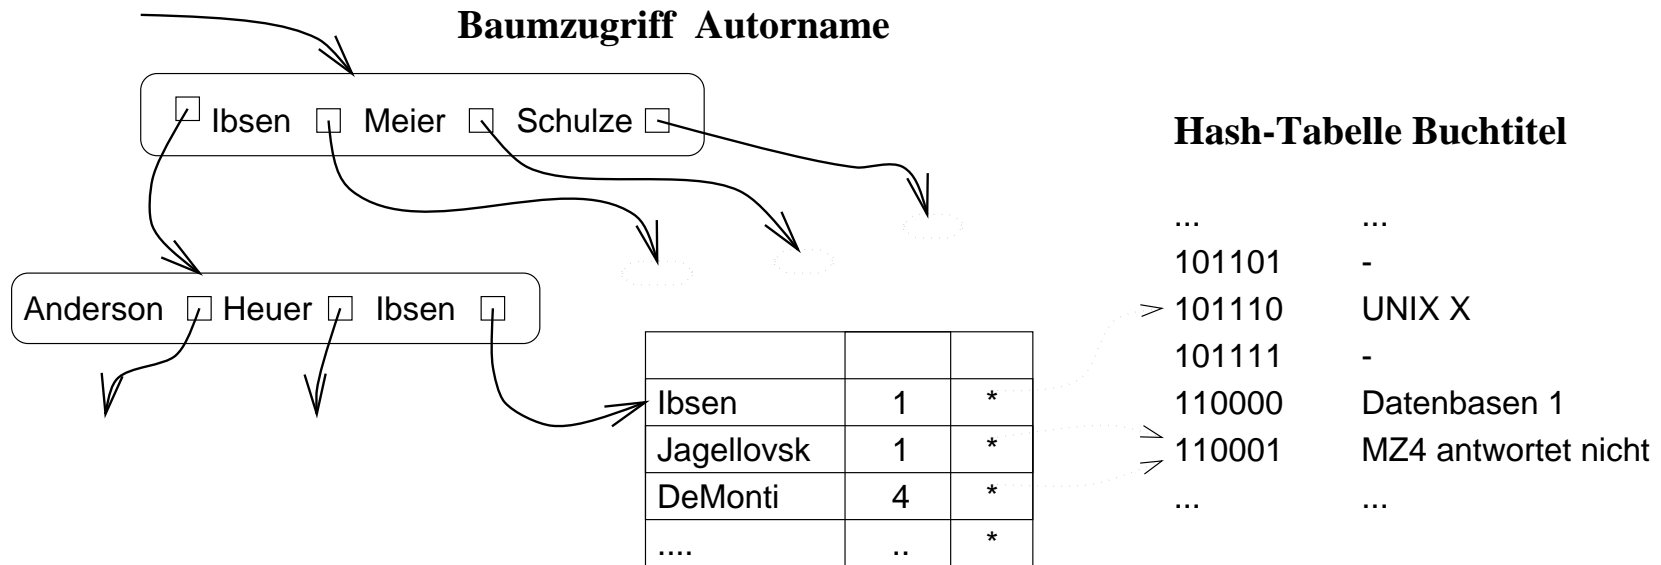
Baumzugriff Autorname

Ibsen Meier Schulze

Anderson Heuer Ibsen

| | | |
|---|---|---|
| Ibsen | 1 | * |
| Jagellovsk | 1 | * |
| DeMonti | 4 | * |
| .... | .. | * |

Hash-Tabelle Buchtitel

| | |
|---|---|
| ... | ... |
| 101101 | - |
| 101110 | UNIX X |
| 101111 | - |
| 110000 | Datenbasen 1 |
| 110001 | MZ4 antwortet nicht |
| ... | ... |